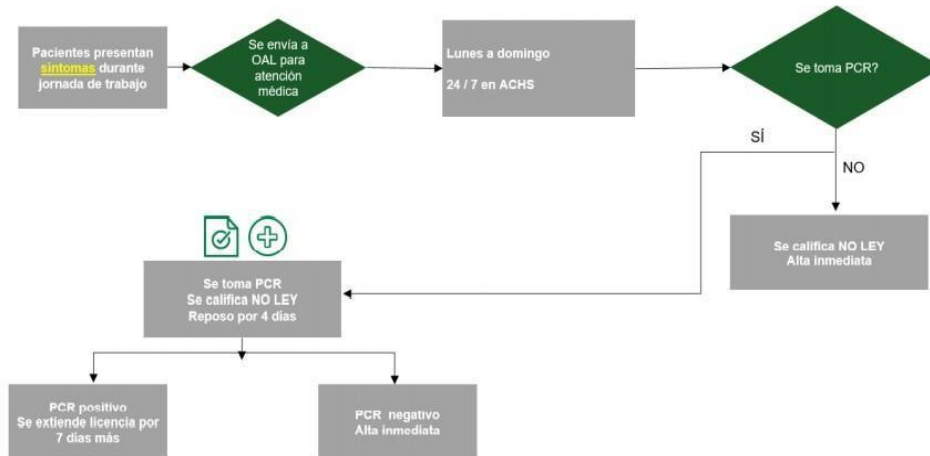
Pacientes presentan síntomas durante jornada de trabajo

Se envía a OAL para atención médica

Lunes a domingo

24 / 7 en ACHS

Se toma PCR?

SÍ

NO

Se califica NO LEY
Alta inmediata

Se toma PCR
Se califica NO LEY
Reposo por 4 días

PCR positivo
Se extiende licencia por 7 días más

PCR negativo
Alta inmediata